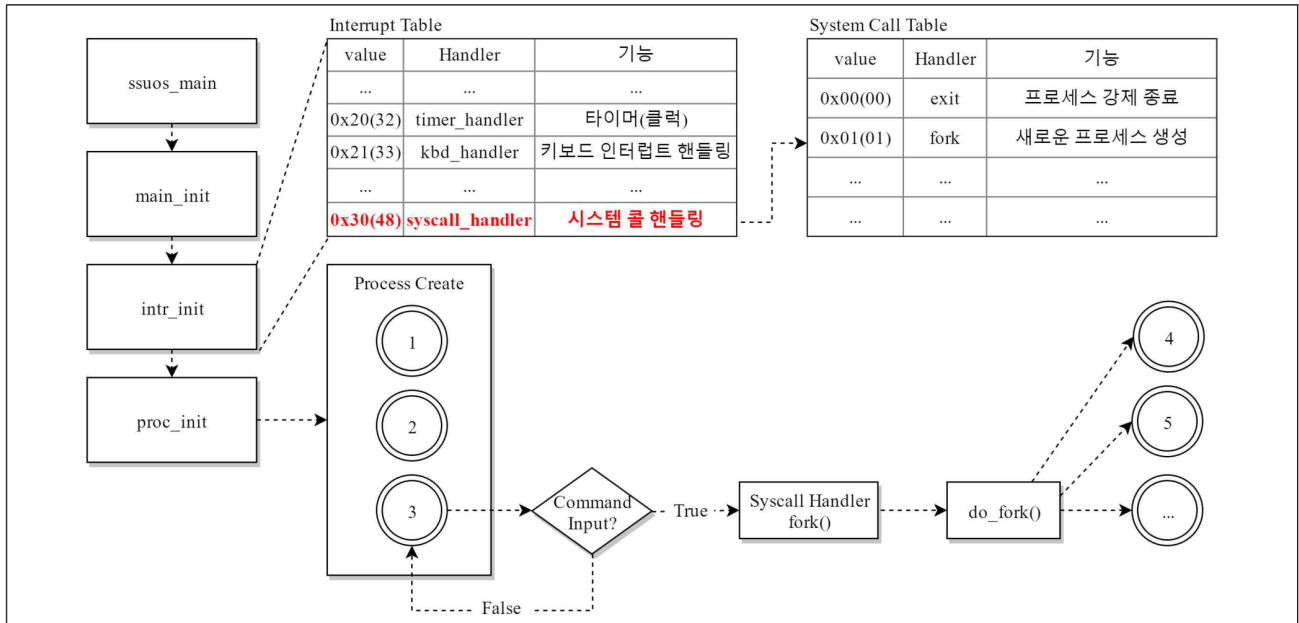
ssuos_main

main_init

intr_init

proc_init

Interrupt Table

| value | Handler | 기능 |
|---|---|---|
| ... | ... | ... |
| 0x20(32) | timer_handler | 타이머(클럭) |
| 0x21(33) | kbd_handler | 키보드 인터럽트 핸들링 |
| ... | ... | ... |
| 0x30(48) | syscall_handler | 시스템 콜 핸들링 |

System Call Table

| value | Handler | 기능 |
|---|---|---|
| 0x00(00) | exit | 프로세스 강제 종료 |
| 0x01(01) | fork | 새로운 프로세스 생성 |
| ... | ... | ... |
| ... | ... | ... |

Process Create

1

2

3

Command Input?

True

False

Syscall Handler fork()

do_fork()

4

5

...